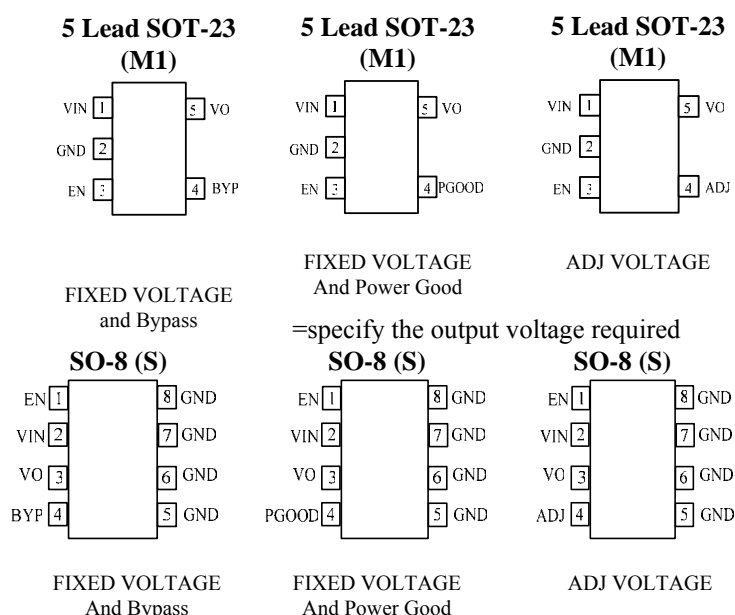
5 Lead SOT-23 (M1)

VIN 1
GND 2
EN 3
5 VO
4 BYP

FIXED VOLTAGE
and Bypass

5 Lead SOT-23 (M1)

VIN 1
GND 2
EN 3
5 VO
4 PGOOD

FIXED VOLTAGE
And Power Good

5 Lead SOT-23 (M1)

VIN 1
GND 2
EN 3
5 VO
4 ADJ

ADJ VOLTAGE

=specify the output voltage required

SO-8 (S)

EN 1
VIN 2
VO 3
BYP 4
8 GND
7 GND
6 GND
5 GND

FIXED VOLTAGE
And Bypass

SO-8 (S)

EN 1
VIN 2
VO 3
PGOOD 4
8 GND
7 GND
6 GND
5 GND

FIXED VOLTAGE
And Power Good

SO-8 (S)

EN 1
VIN 2
VO 3
ADJ 4
8 GND
7 GND
6 GND
5 GND

ADJ VOLTAGE